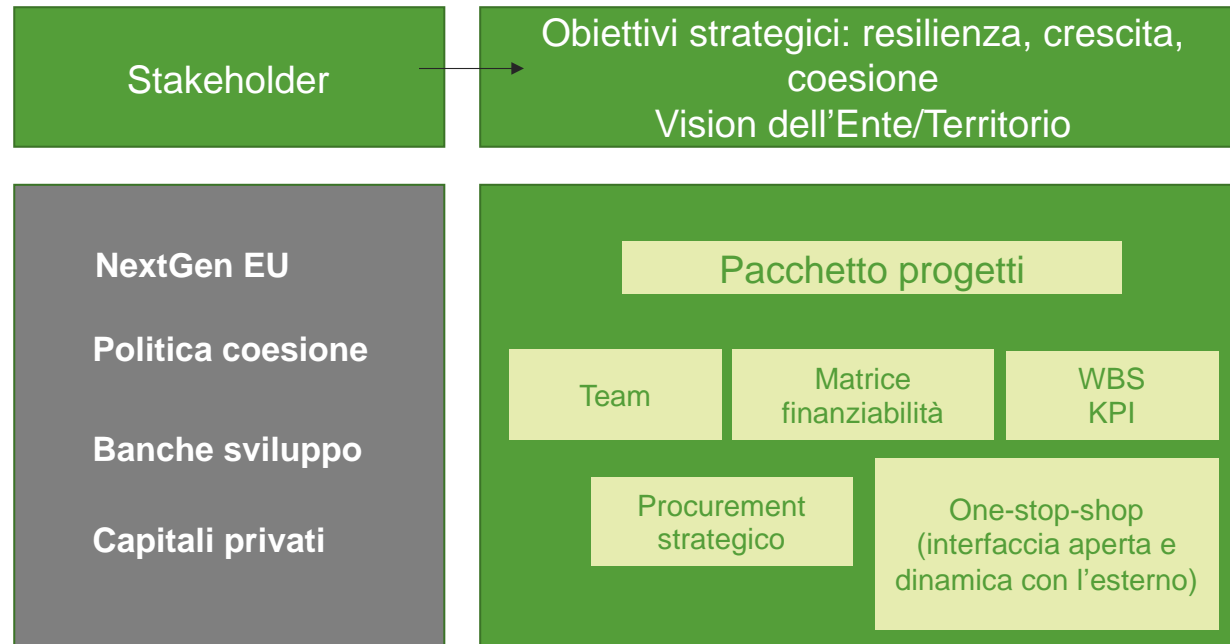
Stakeholder

Obiettivi strategici: resilienza, crescita, coesione
Vision dell’Ente/Territorio

NextGen EU

Politica coesione

Banche sviluppo

Capitali privati

Pacchetto progetti

Team

Matrice finanziabilità

WBS
KPI

Procurement strategico

One-stop-shop (interfaccia aperta e dinamica con l’esterno)